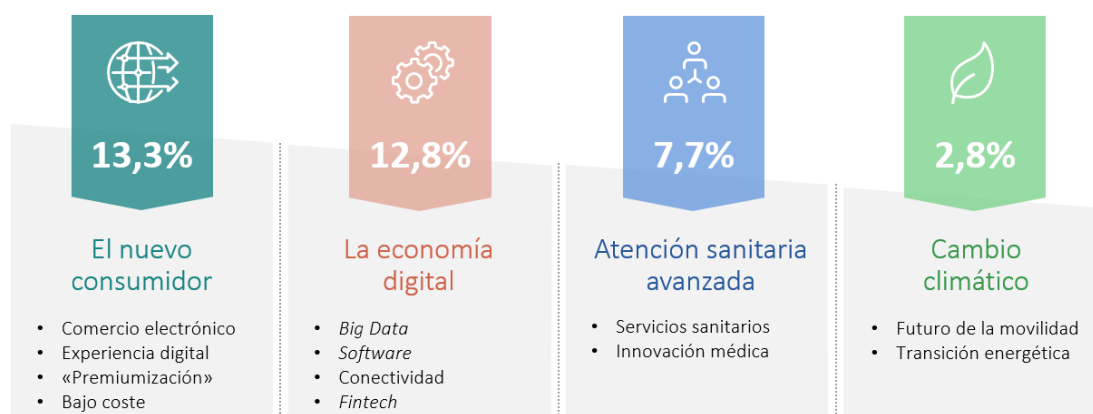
13,3%

El nuevo consumidor

- Comercio electrónico
- Experiencia digital
- «Premiumización»
- Bajo coste

12,8%

La economía digital

- Big Data
- Software
- Conectividad
- Fintech

7,7%

Atención sanitaria avanzada

- Servicios sanitarios
- Innovación médica

2,8%

Cambio climático

- Futuro de la movilidad
- Transición energética